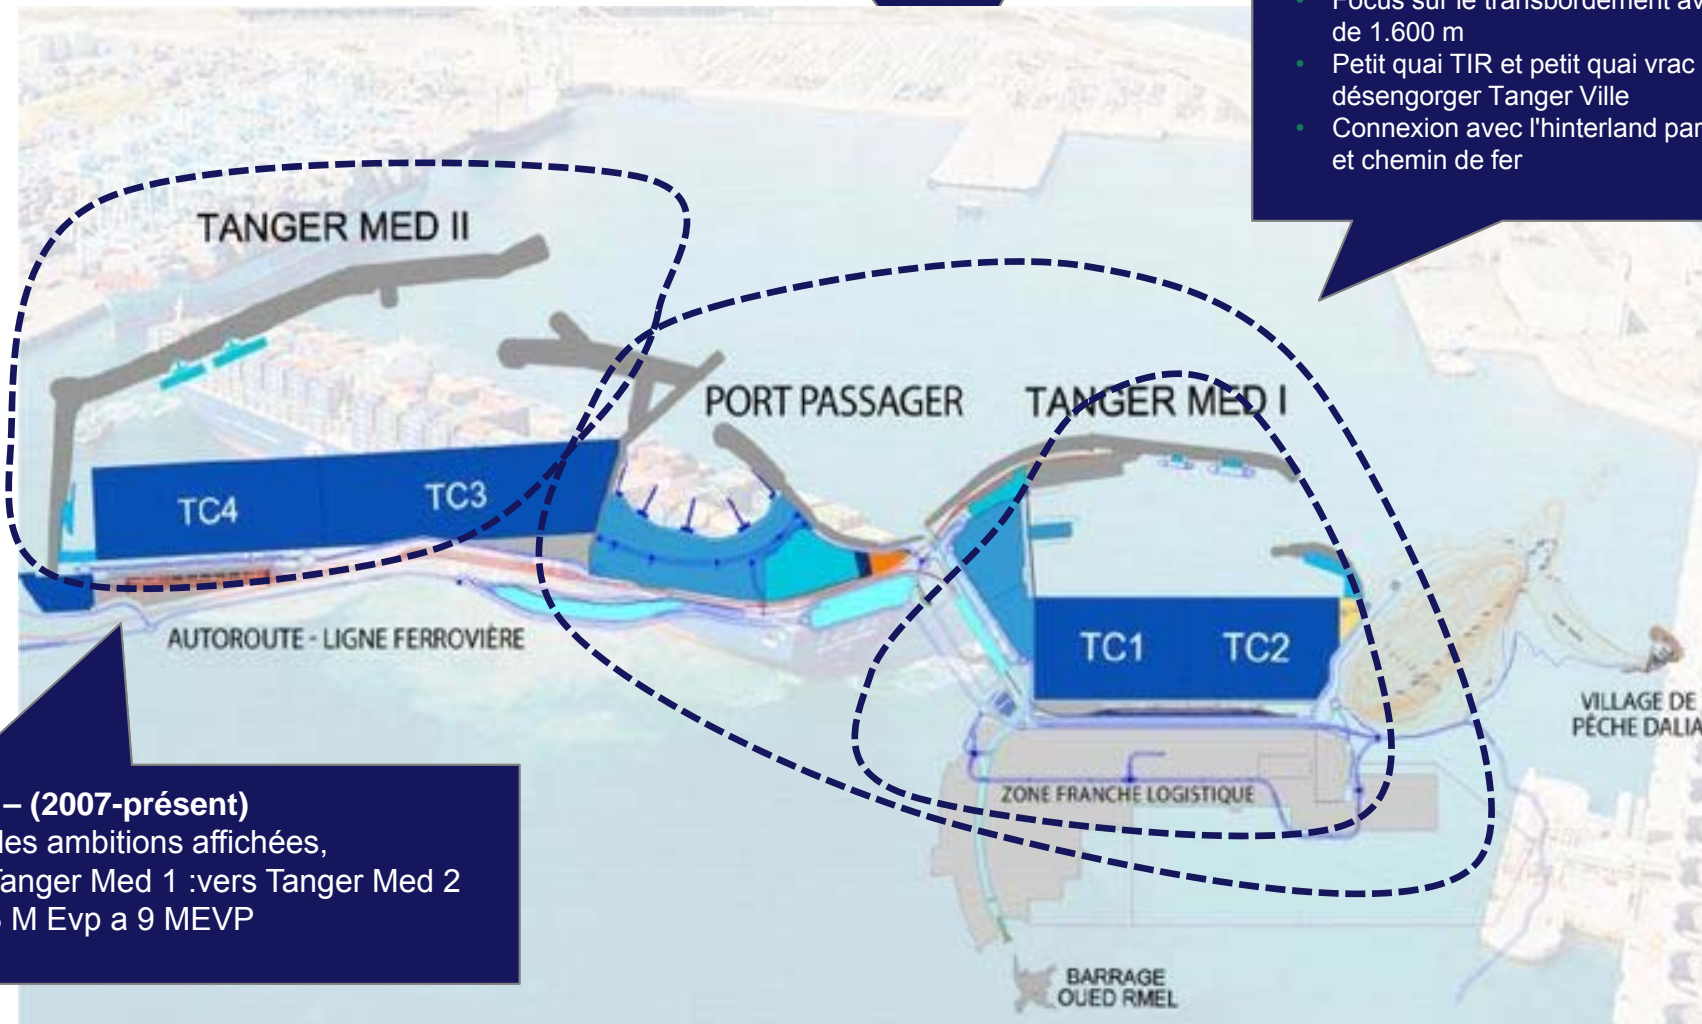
Focus sur le transbordement av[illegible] de 1.600 m
Petit quai TIR et petit quai vrac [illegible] désengorger Tanger Ville
Connexion avec l'hinterland par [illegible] et chemin de fer

TANGER MED II

PORT PASSAGER

TANGER MED I

TC4

TC3

TC1

TC2

AUTOROUTE - LIGNE FERROVIÈRE

VILLAGE DE PÊCHE DALIA

ZONE FRANCHE LOGISTIQUE

BARRAGE OUED RMEL

– (2007-présent)
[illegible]des ambitions affichées,
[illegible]anger Med 1 :vers Tanger Med 2
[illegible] M Evp a 9 MEVP